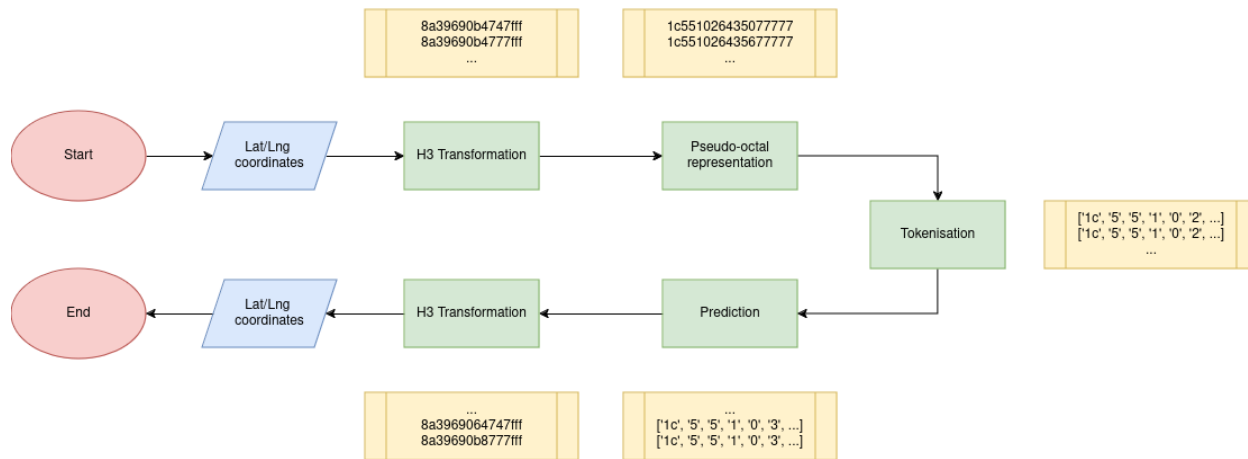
8a39690b4747fff
8a39690b4777fff
...

1c551026435077777
1c551026435677777
...

Start

Lat/Lng coordinates

H3 Transformation

Pseudo-octal representation

Tokenisation

['1c', '5', '5', '1', '0', '2', ...]
['1c', '5', '5', '1', '0', '2', ...]
...

End

Lat/Lng coordinates

H3 Transformation

Prediction

...
8a3969064747fff
8a39690b8777fff

...
['1c', '5', '5', '1', '0', '3', ...]
['1c', '5', '5', '1', '0', '3', ...]